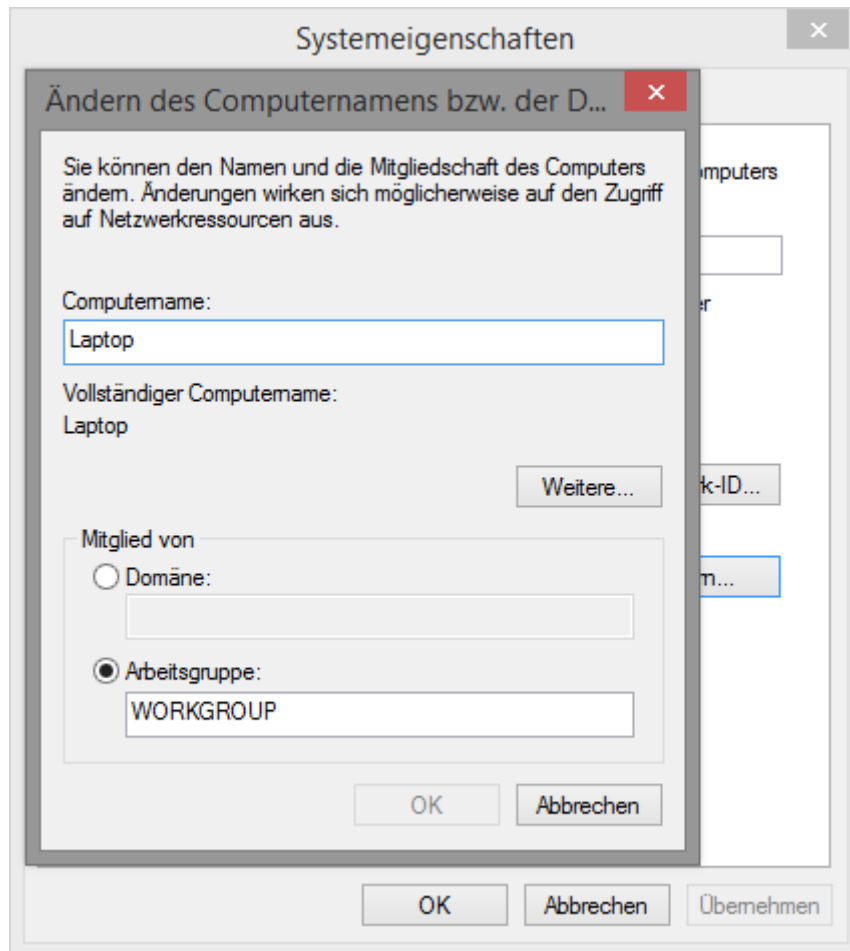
Systemeigenschaften

×

Ändern des Computernamens bzw. der D...

×

Sie können den Namen und die Mitgliedschaft des Computers ändern. Änderungen wirken sich möglicherweise auf den Zugriff auf Netzwerkressourcen aus.

Computername:

Laptop

Vollständiger Computername:

Laptop

Weitere...

Mitglied von

Domäne:

Arbeitsgruppe:

WORKGROUP

OK

Abbrechen

omputers

er

rk-ID...

m...

OK

Abbrechen

Übernehmen